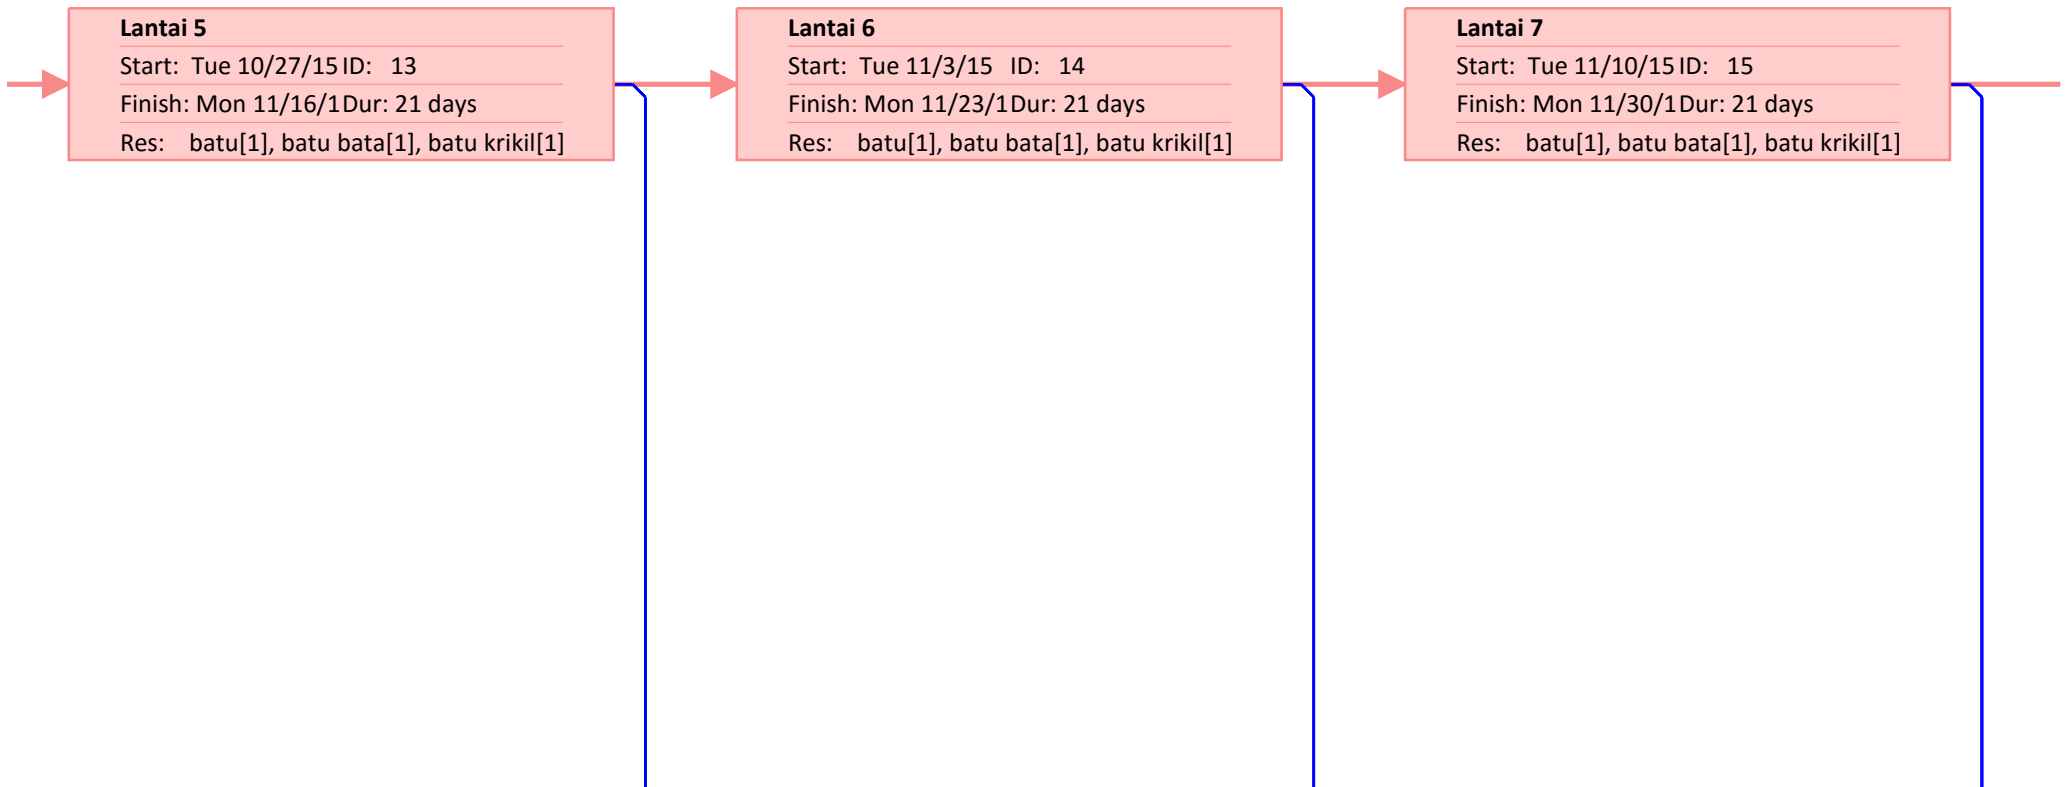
**Lantai 5**
Start: Tue 10/27/15 ID: 13
Finish: Mon 11/16/1 Dur: 21 days
Res: batu[1], batu bata[1], batu krikil[1]

**Lantai 6**
Start: Tue 11/3/15 ID: 14
Finish: Mon 11/23/1 Dur: 21 days
Res: batu[1], batu bata[1], batu krikil[1]

**Lantai 7**
Start: Tue 11/10/15 ID: 15
Finish: Mon 11/30/1 Dur: 21 days
Res: batu[1], batu bata[1], batu krikil[1]